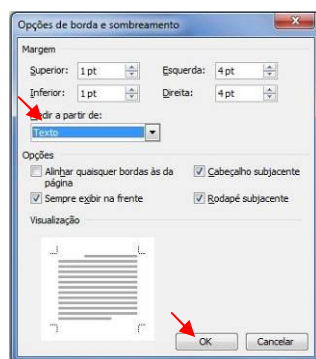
Opções de borda e sombreamento

Margem

Superior: 1 pt

Esquerda: 4 pt

Inferior: 1 pt

Direita: 4 pt

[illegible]dir a partir de:

Texto

Opções

Alinhar quaisquer bordas às da página

Cabeçalho subjacente

Sempre exibir na frente

Rodapé subjacente

Visualização

OK

Cancelar